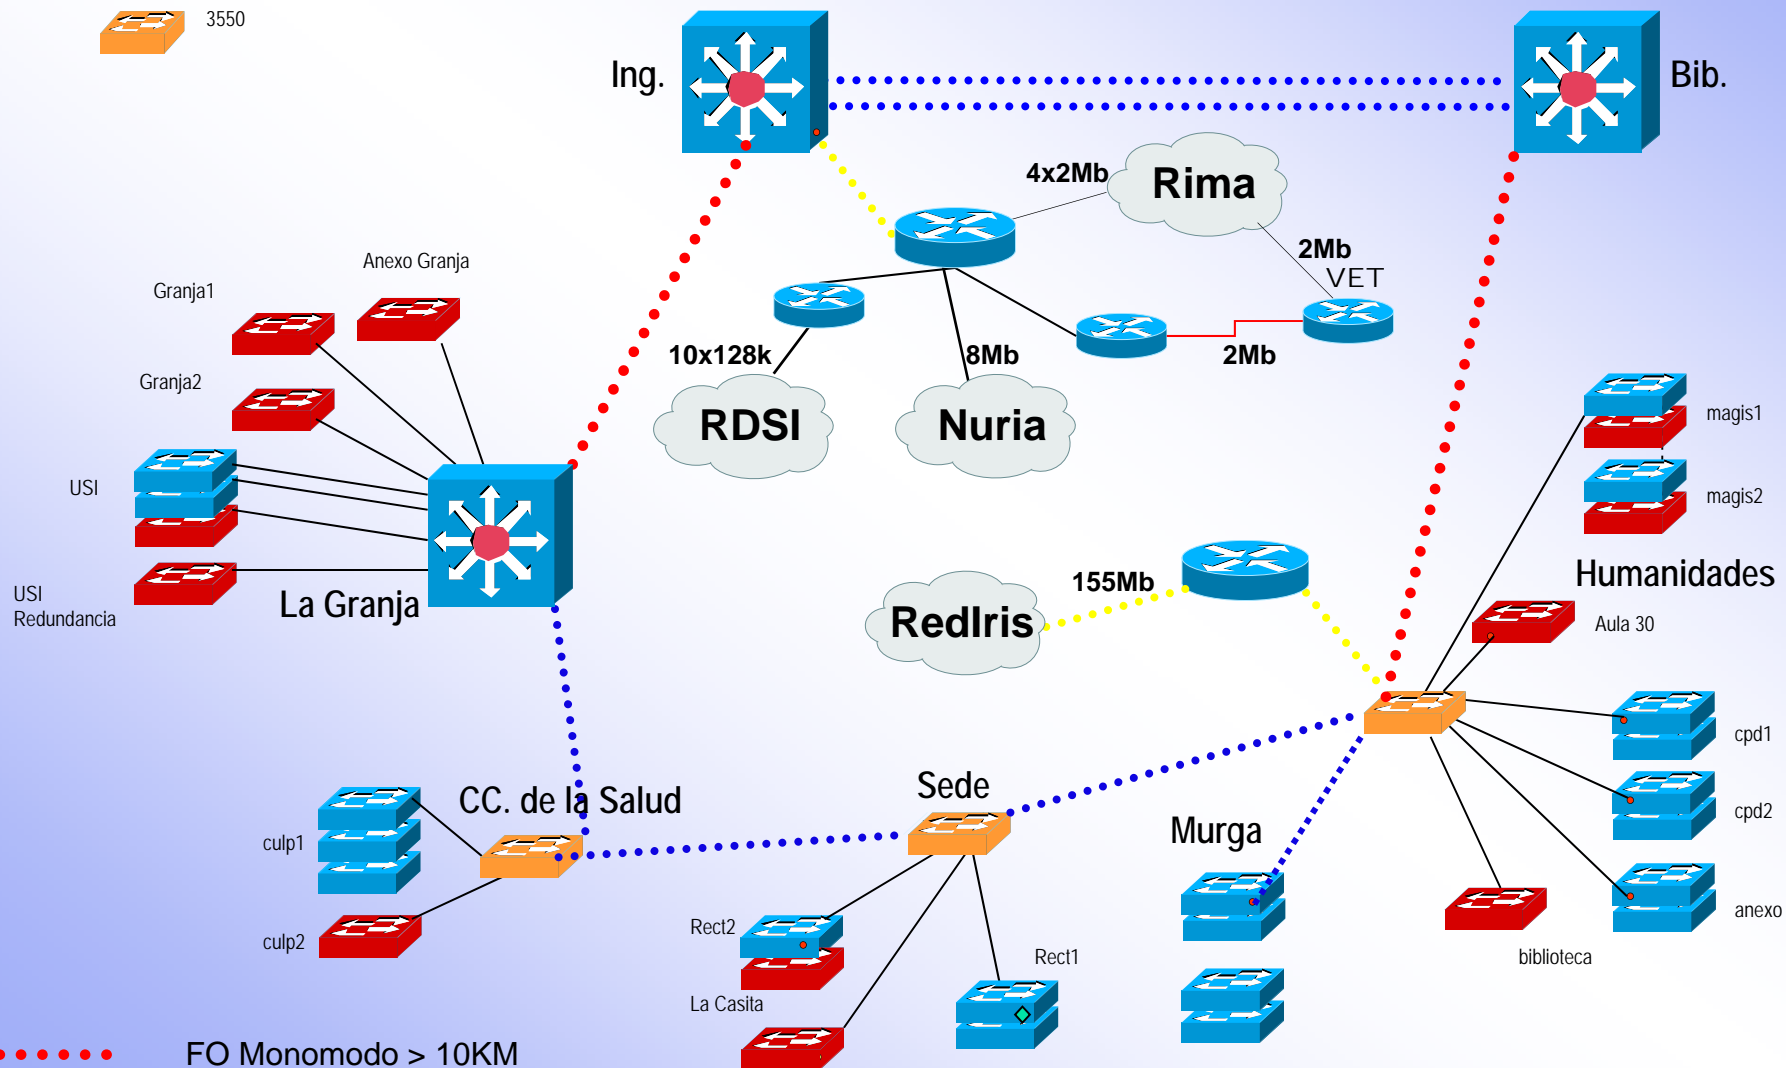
3550

Ing.

Bib.

4x2Mb

Rima

2Mb

VET

Anexo Granja

Granja1

Granja2

10x128k

8Mb

2Mb

RDSI

Nuria

USI

USI Redundancia

La Granja

magis1

magis2

Humanidades

155Mb

RedIris

Aula 30

cpd1

cpd2

anexo

CC. de la Salud

Sede

Murga

culp1

culp2

Rect2

La Casita

Rect1

biblioteca

FO Monomodo > 10KM